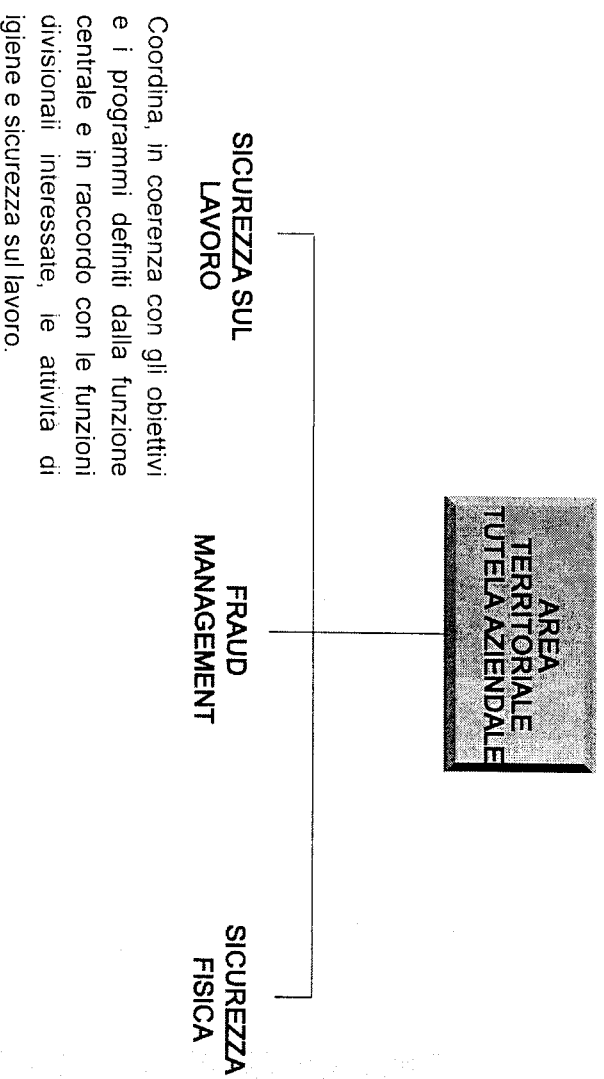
AREA TERRITORIALE TUTELA AZIENDALE

SICUREZZA SUL LAVORO

FRAUD MANAGEMENT

SICUREZZA FISICA

Coordina, in coerenza con gli obiettivi e i programmi definiti dalla funzione centrale e in raccordo con le funzioni divisionali interessate, ie attività di igiene e sicurezza sul lavoro.